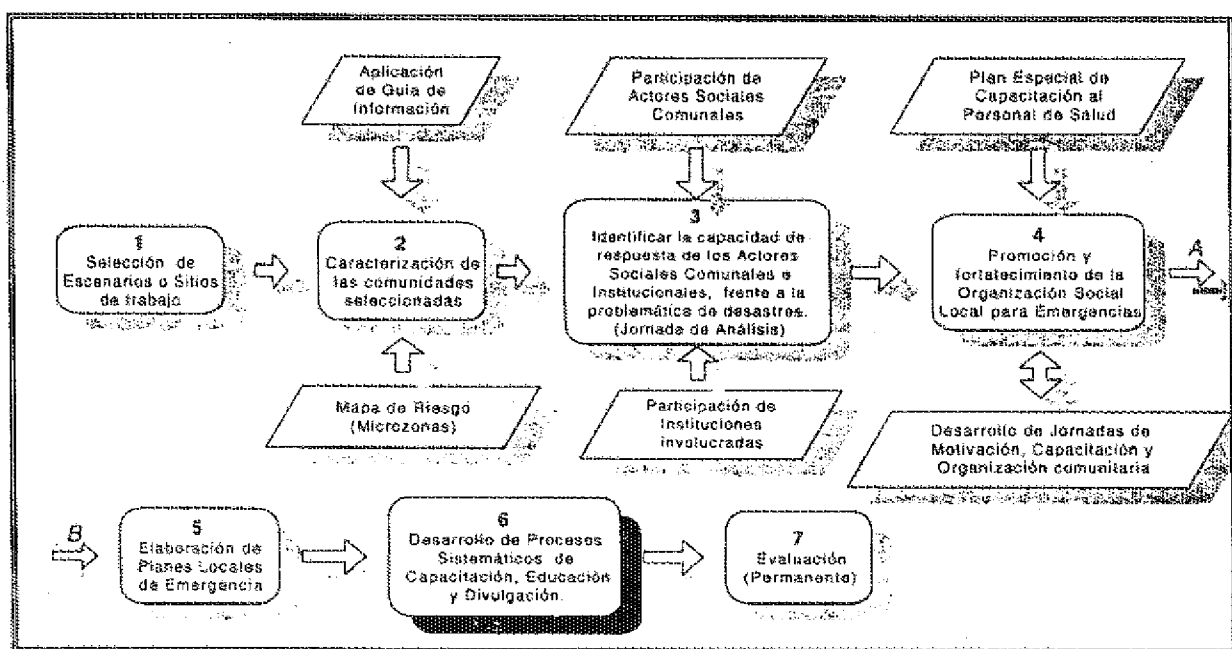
Aplicación de Guía de Información

Participación de Actores Sociales Comunales

Plan Especial de Capacitación al Personal de Salud

1
Selección de Escenarios o Sitios de trabajo

2
Caracterización de las comunidades seleccionadas

3
Identificar la capacidad de respuesta de los Actores Sociales Comunales e Institucionales, frente a la problemática de desastres. (Jornada de Análisis)

4
Promoción y fortalecimiento de la Organización Social Local para Emergencias

A

Mapa de Riesgo (Microzonas)

Participación de Instituciones involucradas

Desarrollo de Jornadas de Motivación, Capacitación y Organización comunitaria

B

5
Elaboración de Planes Locales de Emergencia

6
Desarrollo de Procesos Sistemáticos de Capacitación, Educación y Divulgación.

7
Evaluación (Permanente)